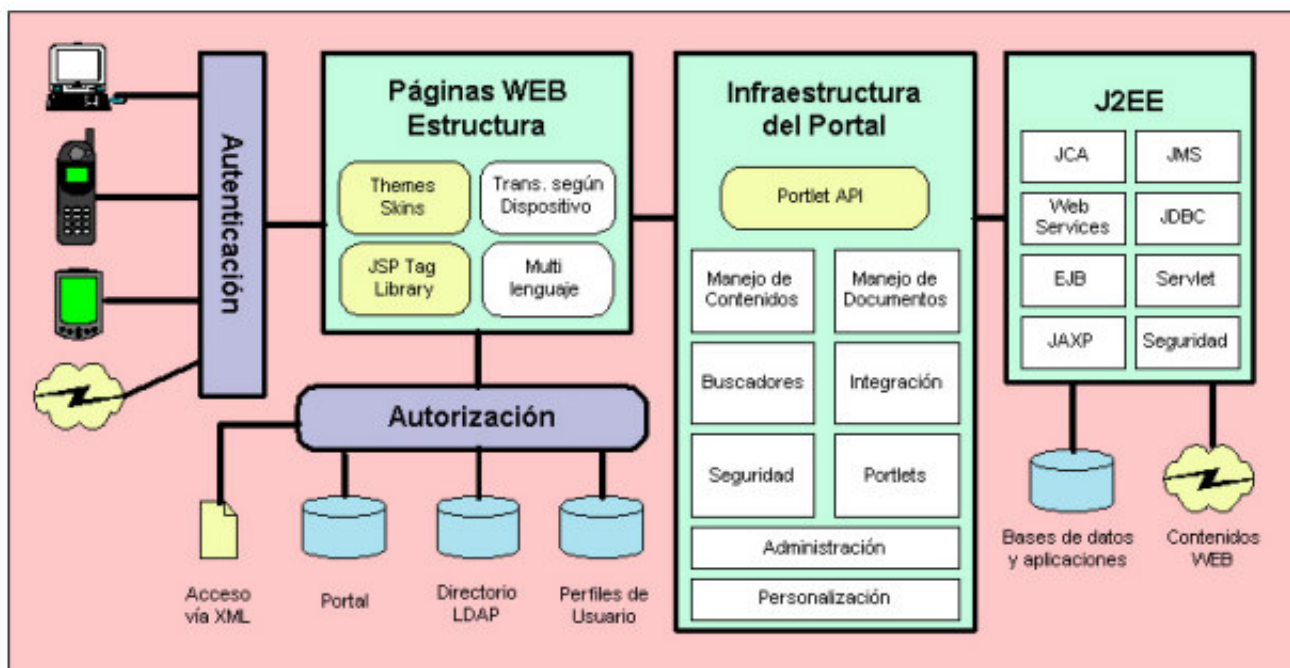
Autenticación

Páginas WEB Estructura

Themes Skins

Trans. según Dispositivo

JSP Tag Library

Multi lenguaje

Autorización

Acceso vía XML

Portal

Directorio LDAP

Perfiles de Usuario

Infraestructura del Portal

Portlet API

Manejo de Contenidos

Manejo de Documentos

Buscadores

Integración

Seguridad

Portlets

Administración

Personalización

J2EE

JCA

JMS

Web Services

JDBC

EJB

Servlet

JAXP

Seguridad

Bases de datos y aplicaciones

Contenidos WEB